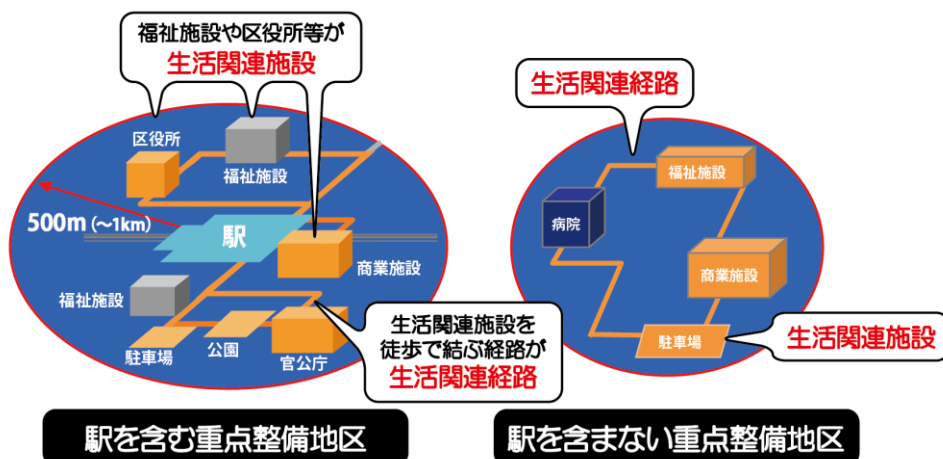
福祉施設や区役所等が
生活関連施設

区役所

福祉施設

500m (~1km)

駅

商業施設

福祉施設

駐車場

公園

官公庁

生活関連施設を
徒歩で結ぶ経路が
生活関連経路

駅を含む重点整備地区

生活関連経路

福祉施設

病院

商業施設

駐車場

生活関連施設

駅を含まない重点整備地区